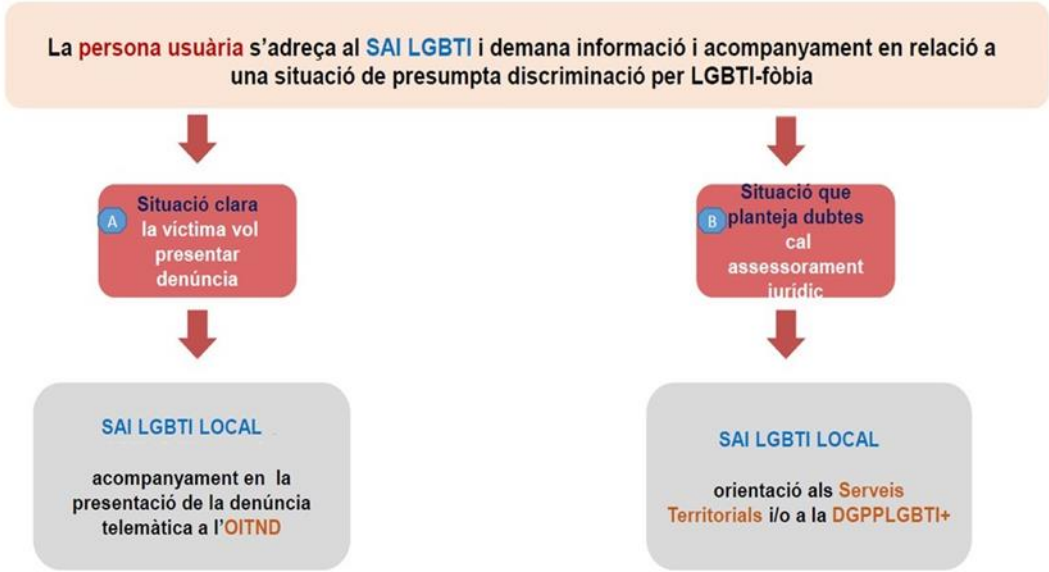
La persona usuària s'adreça al SAI LGBTI i demana informació i acompanyament en relació a una situació de presumpta discriminació per LGBTI-fòbia

A

Situació clara la víctima vol presentar denúncia

B

Situació que planteja dubtes cal assessorament jurídic

SAI LGBTI LOCAL

acompanyament en la presentació de la denúncia telemàtica a l'OITND

SAI LGBTI LOCAL

orientació als Serveis Territorials i/o a la DGPPLGBTI+